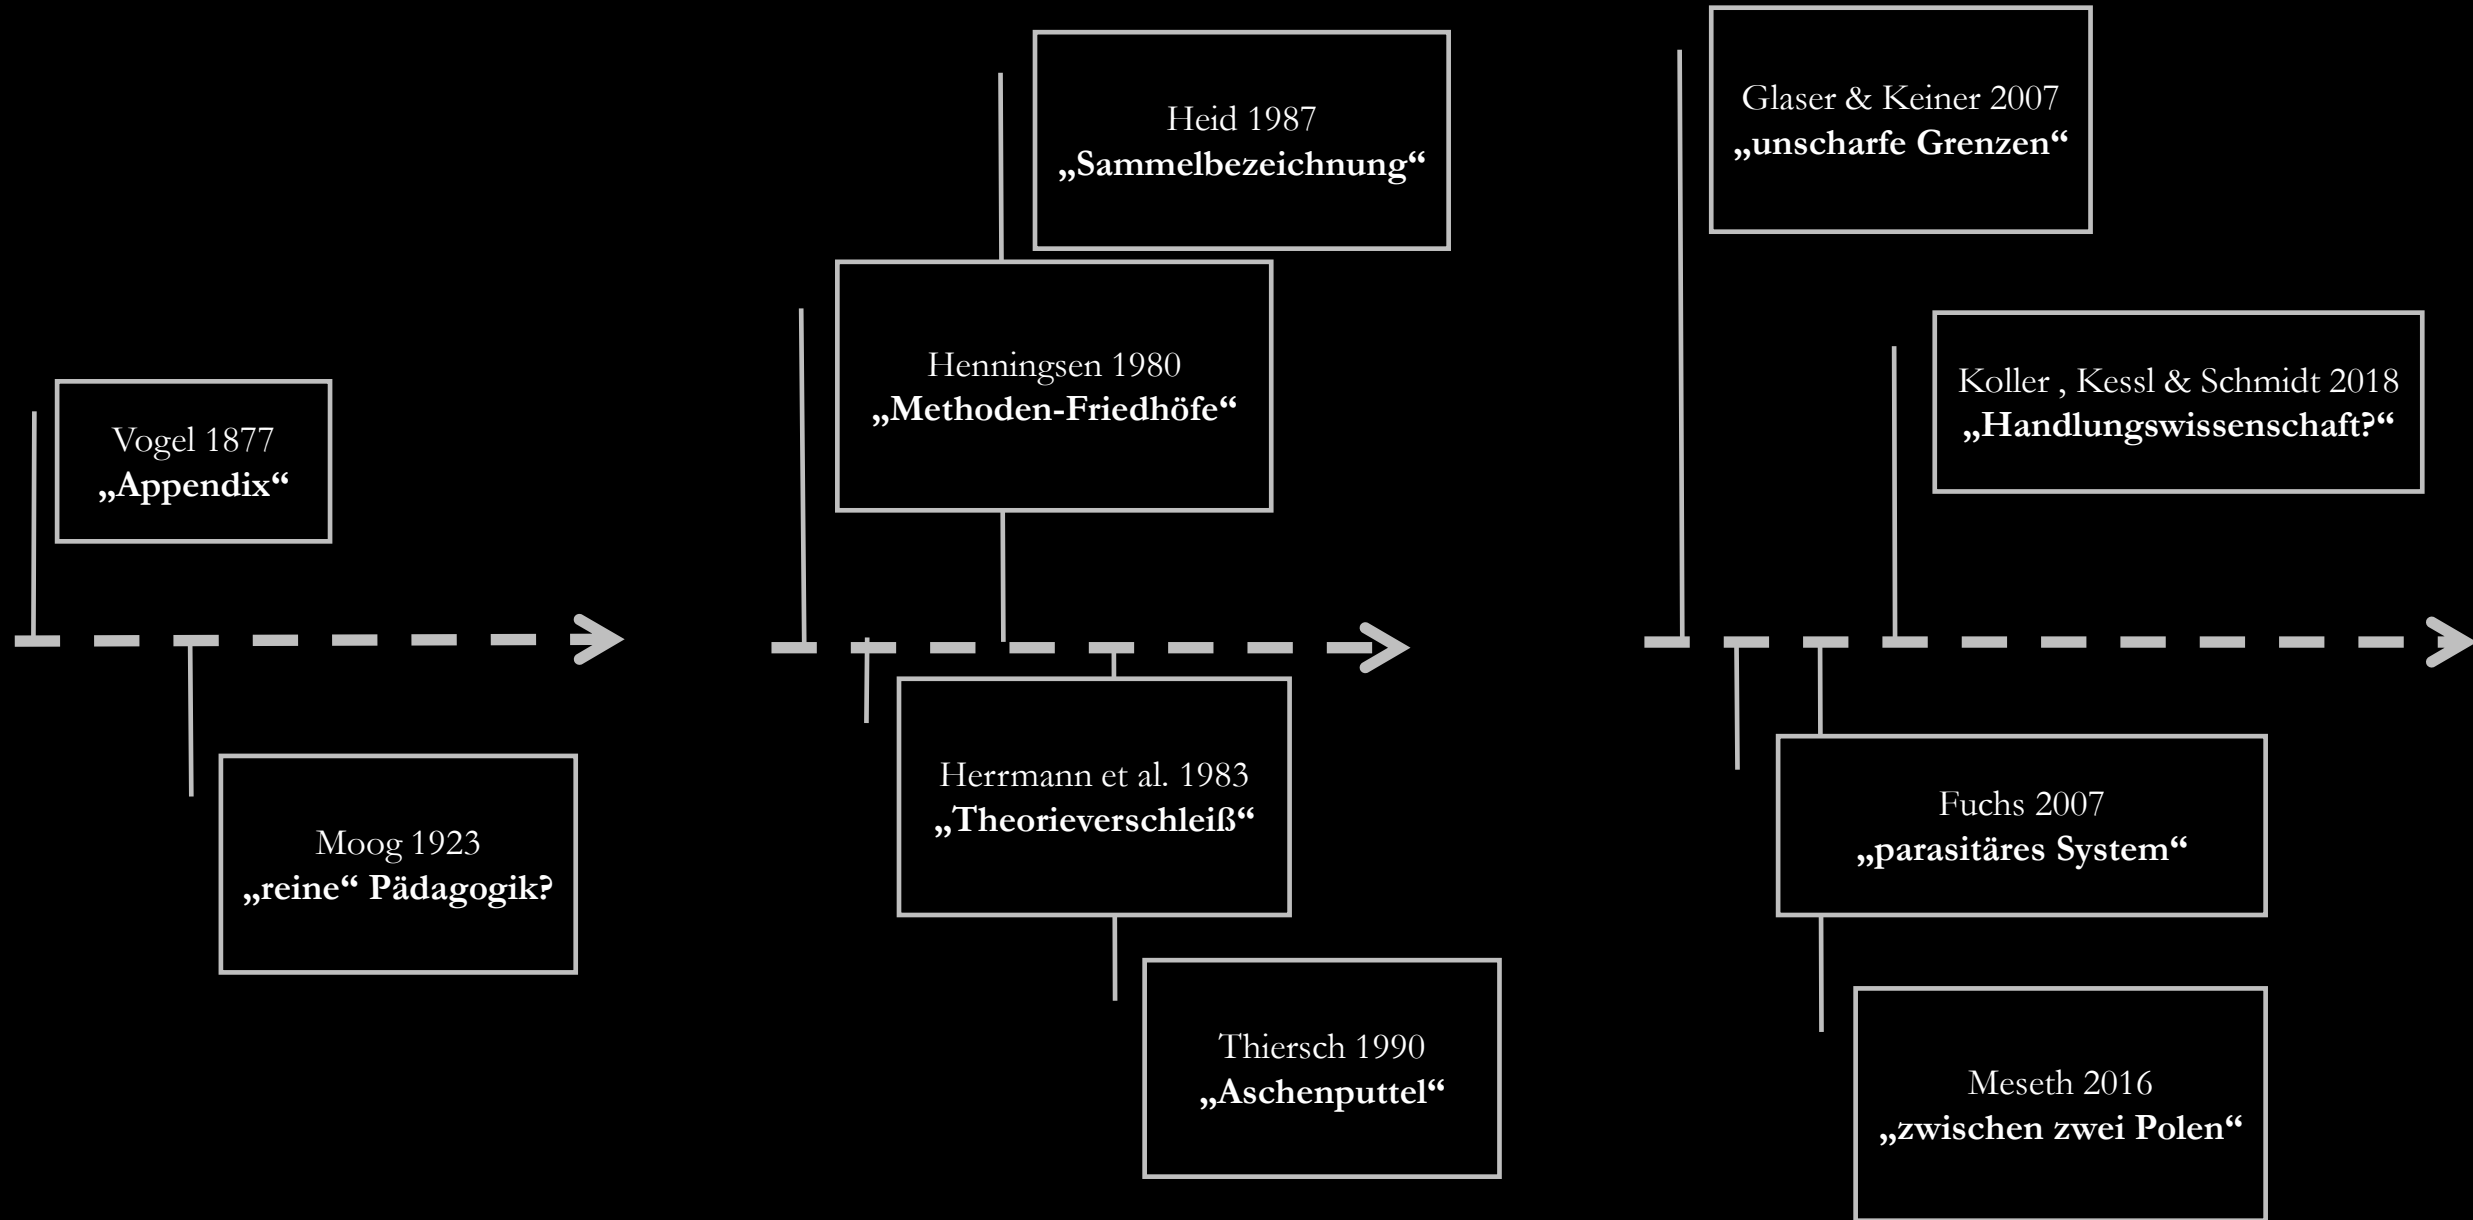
Vogel 1877
„Appendix“

Moog 1923
„reine“ Pädagogik?

Heid 1987
„Sammelbezeichnung“

Henningsen 1980
„Methoden-Friedhöfe“

Herrmann et al. 1983
„Theorieverschleiß“

Thiersch 1990
„Aschenputtel“

Glaser & Keiner 2007
„unscharfe Grenzen“

Koller , Kessl & Schmidt 2018
„Handlungswissenschaft?“

Fuchs 2007
„parasitäres System“

Meseth 2016
„zwischen zwei Polen“